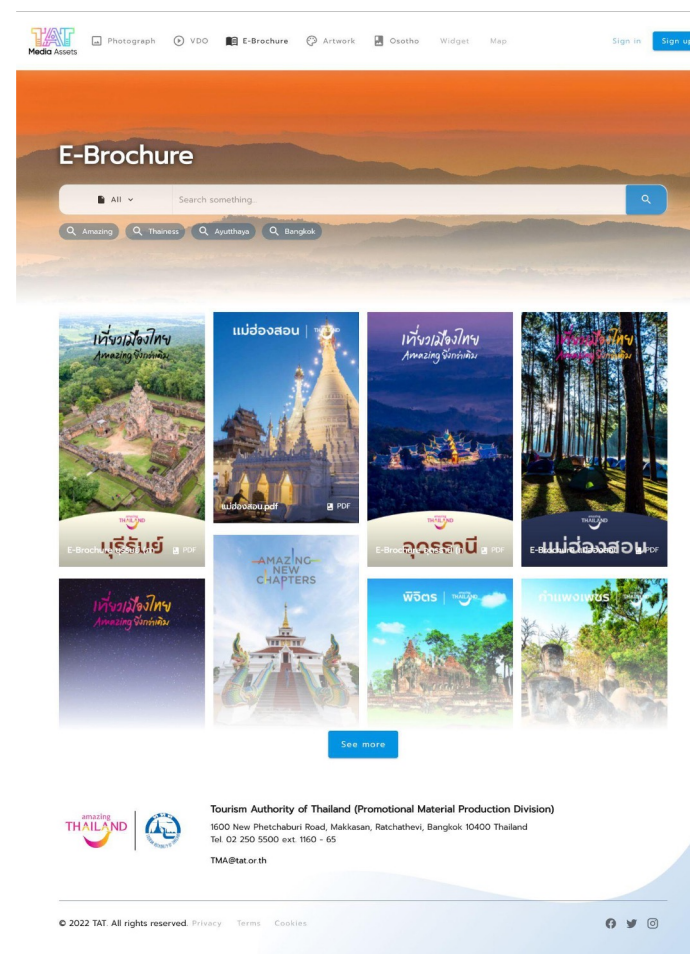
TAT Media Assets

Photograph VDO E-Brochure Artwork Osotho Widget Map

Sign in Sign up

E-Brochure

All

Search something...

Amazing Thainess Ayutthaya Bangkok

เที่ยวเมืองไทย Amazing ยิ่งกว่าเดิม

amazing THAILAND

บุรีรัมย์

E-Brochure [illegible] PDF

แม่ฮ่องสอน

แม่ฮ่องสอน.pdf PDF

เที่ยวเมืองไทย Amazing ยิ่งกว่าเดิม

amazing THAILAND

อุดรธานี

E-Brochure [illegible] PDF

เที่ยวเมืองไทย Amazing ยิ่งกว่าเดิม

amazing THAILAND

แม่ฮ่องสอน

E-Brochure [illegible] PDF

เที่ยวเมืองไทย Amazing ยิ่งกว่าเดิม

AMAZING NEW CHAPTERS

พิจิตร

กำแพงเพชร

See more

amazing THAILAND

Tourism Authority of Thailand (Promotional Material Production Division)

1600 New Phetchaburi Road, Makkasan, Ratchathevi, Bangkok 10400 Thailand

Tel. 02 250 5500 ext. 1160 - 65

TMA@tat.or.th

© 2022 TAT. All rights reserved. Privacy Terms Cookies